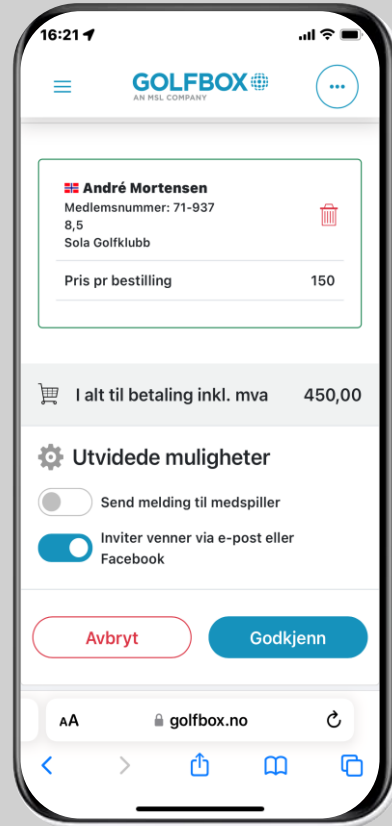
16:21

GOLFBOX
AN MSL COMPANY

André Mortensen
Medlemsnummer: 71-937
8,5
Sola Golfklubb

Pris pr bestilling 150

I alt til betaling inkl. mva 450,00

Utvidede muligheter

Send melding til medspiller

Inviter venner via e-post eller Facebook

Avbryt

Godkjenn

AA golfbox.no